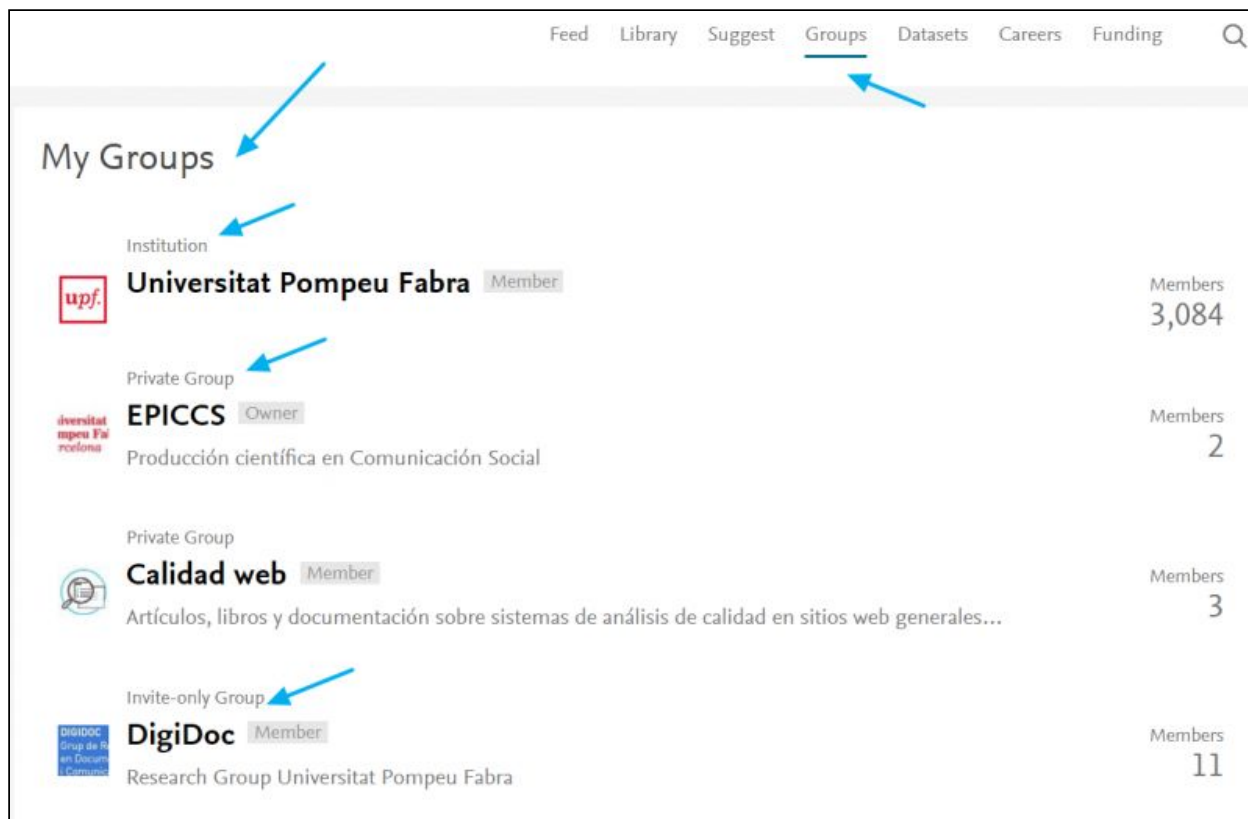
Feed Library Suggest Groups Datasets Careers Funding

My Groups

Institution

upf.

Universitat Pompeu Fabra Member

Members
3,084

Private Group

iversitat
mpeu Fa
rcelona

EPICCS Owner

Producción científica en Comunicación Social

Members
2

Private Group

Calidad web Member

Artículos, libros y documentación sobre sistemas de análisis de calidad en sitios web generales...

Members
3

Invite-only Group

DIGIDOC
Grup de R
en Docum
i Comunic

DigiDoc Member

Research Group Universitat Pompeu Fabra

Members
11